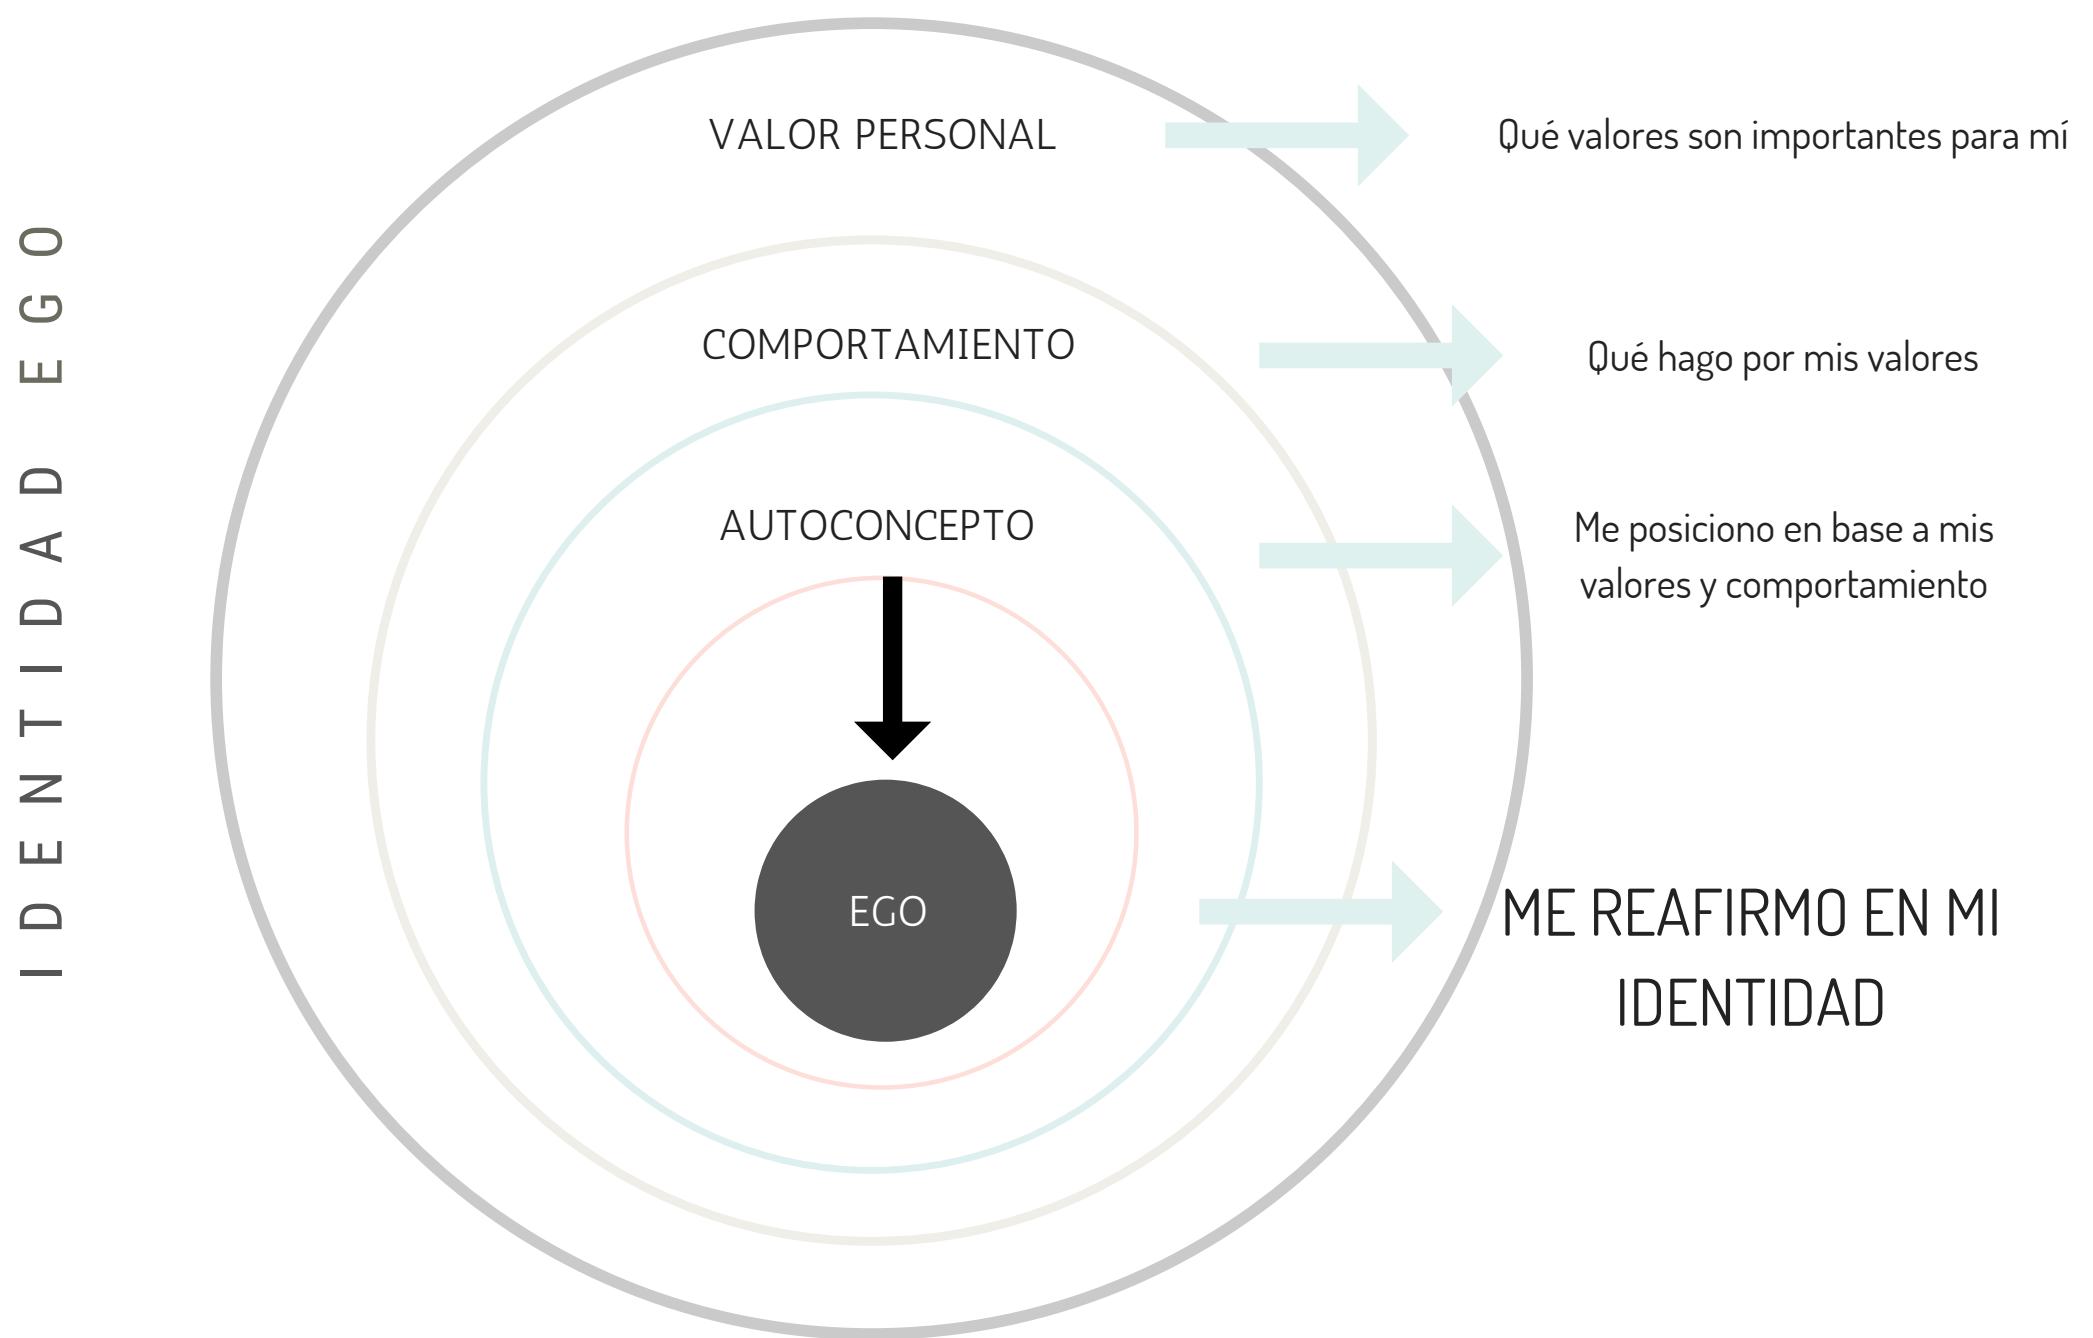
IDENTIDAD EGO

VALOR PERSONAL

Qué valores son importantes para mí

COMPORTAMIENTO

Qué hago por mis valores

AUTOCONCEPTO

Me posiciono en base a mis valores y comportamiento

EGO

ME REAFIRMO EN MI IDENTIDAD